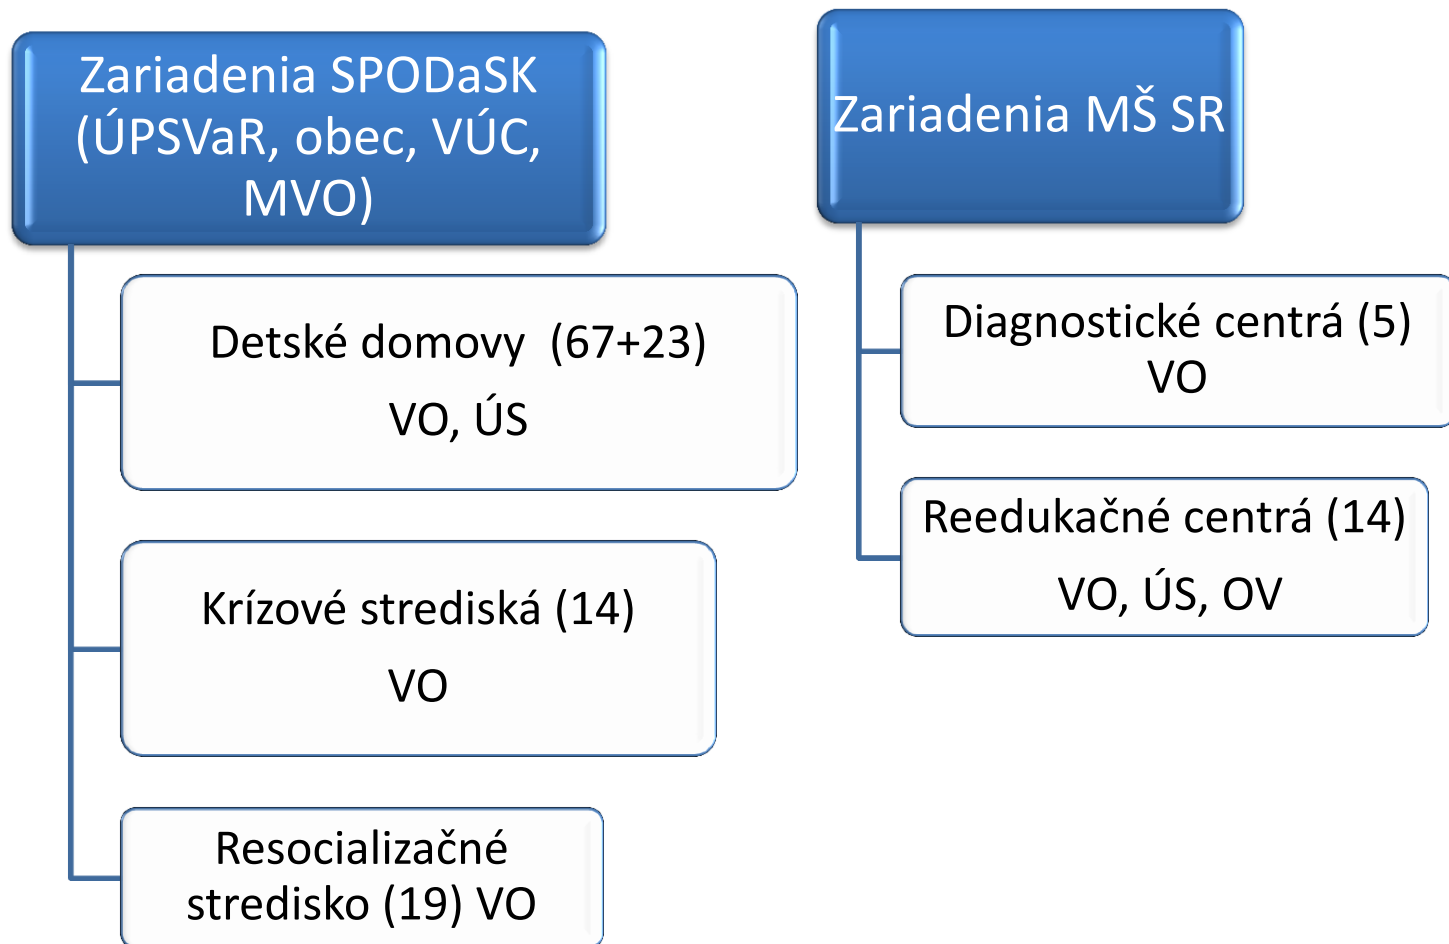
Zariadenia SPODaSK (ÚPSVaR, obec, VÚC, MVO)

Detské domovy (67+23)

VO, ÚS

Krízové strediská (14)

VO

Resocializačné stredisko (19) VO

Zariadenia MŠ SR

Diagnostické centrá (5) VO

Reedukačné centrá (14)

VO, ÚS, OV